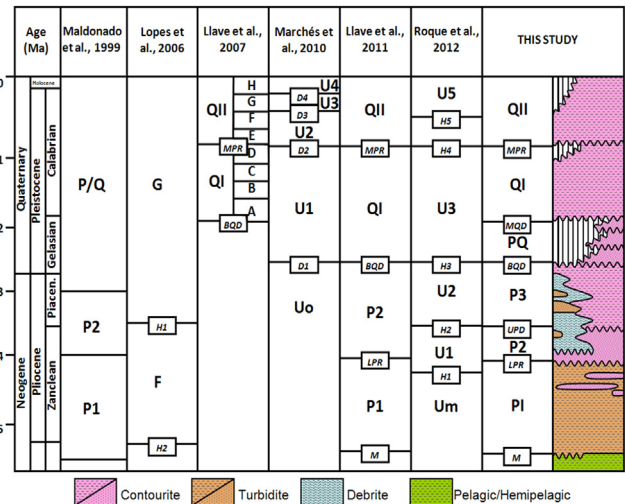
| Age (Ma) | | | Maldonado et al., 1999 | Lopes et al., 2006 | Llave et al., 2007 | Marchés et al., 2010 | Llave et al., 2011 | Roque et al., 2012 | THIS STUDY |
|---|---|---|---|---|---|---|---|---|---|
| 0 | Quaternary | Holocene | | | H | D4 U4 | QII | U5 | QII |
| | | Pleistocene Calabrian | P/Q | G | G F E QII | D3 U3 | | H5 | |
| 1 | | | | | MPR D | U2 D2 | MPR | H4 | MPR |
| | | | | | C B QI | | | | QI |
| 2 | | Gelasian | | | A BQD | U1 | QI | U3 | MQD PQ |
| | | | | | | D1 | BQD | H3 | BQD |
| 3 | Neogene | Pliocene Piacen. | | | | Uo | P2 | U2 | P3 |
| | | | P2 | H1 | | | | H2 | UPD P2 |
| 4 | | Zanclean | | F | | | LPR | U1 H1 | LPR |
| | | | P1 | | | | P1 | Um | PI |
| 5 | | | | H2 | | | M | | M |

Contourite Turbidite Debrite Pelagic/Hemipelagic